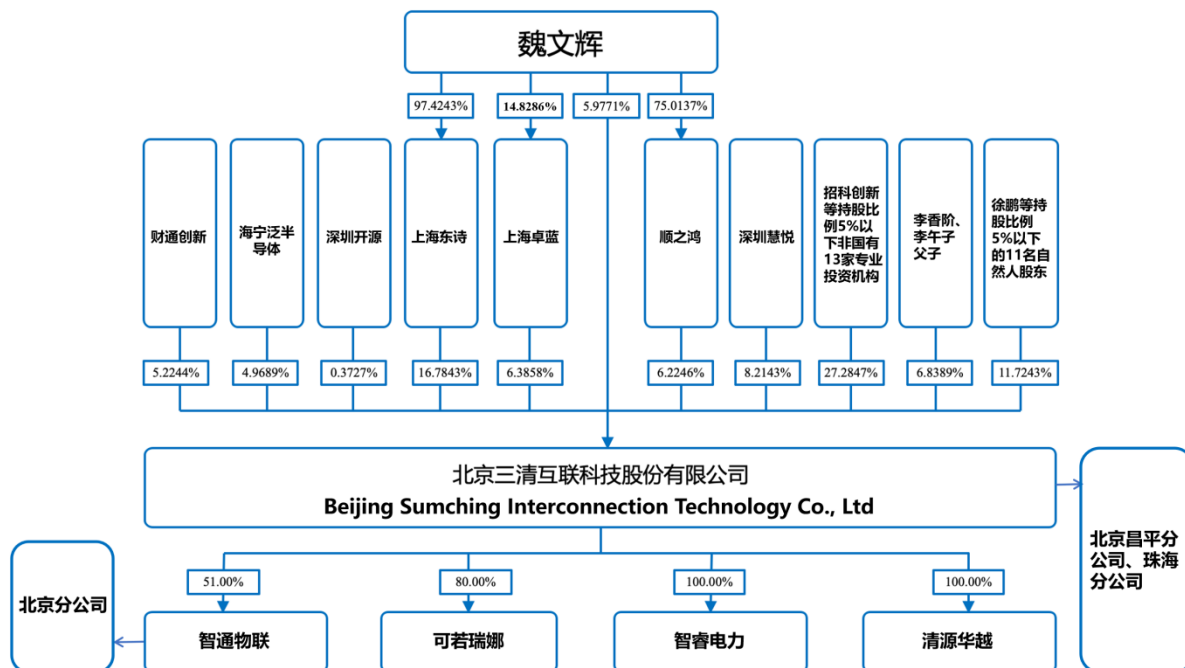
魏文辉

97.4243%
14.8286%
5.9771%
75.0137%

财通创新
海宁泛半导体
深圳开源
上海东诗
上海卓蓝
顺之鸿
深圳慧悦
招科创新等持股比例5%以下非国有13家专业投资机构
李香阶、李午子父子
徐鹏等持股比例5%以下的11名自然人股东

5.2244%
4.9689%
0.3727%
16.7843%
6.3858%
6.2246%
8.2143%
27.2847%
6.8389%
11.7243%

北京三清互联科技股份有限公司
Beijing Sumching Interconnection Technology Co., Ltd

北京昌平分公司、珠海分公司

北京分公司

51.00%
80.00%
100.00%
100.00%

智通物联
可若瑞娜
智睿电力
清源华越